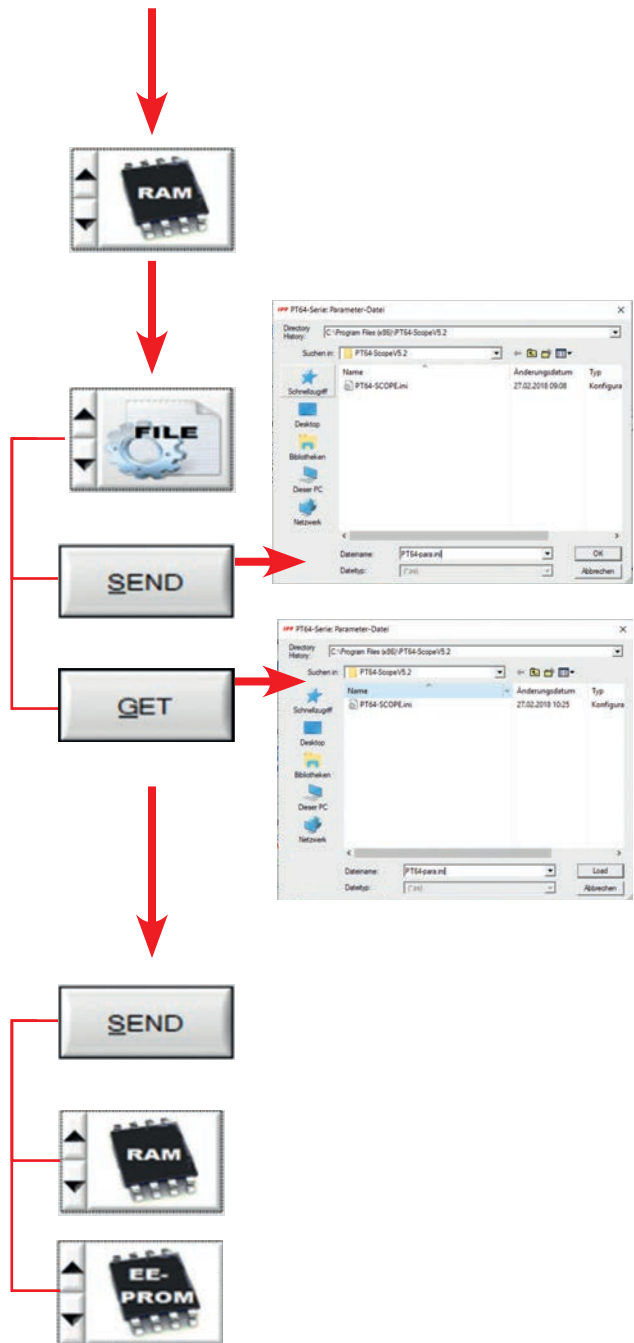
RAM

FILE

SEND

GET

IPP PT64-Serie: Parameter-Datei

Directory History: C:\Program Files (x86)\PT64-ScopeV5.2

Suchen in: PT64-ScopeV5.2

Schnellzugriff
Desktop
Bibliotheken
Dieser PC
Netzwerk

| Name | Änderungsdatum | Typ |
|---|---|---|
| PT64-SCOPE.ini | 27.02.2018 09:08 | Konfigura |

Dateiname: PT64-para.ini
Dateityp: (*.ini)

OK
Abbrechen

IPP PT64-Serie: Parameter-Datei

Directory History: C:\Program Files (x86)\PT64-ScopeV5.2

Suchen in: PT64-ScopeV5.2

Schnellzugriff
Desktop
Bibliotheken
Dieser PC
Netzwerk

| Name | Änderungsdatum | Typ |
|---|---|---|
| PT64-SCOPE.ini | 27.02.2018 10:25 | Konfigura |

Dateiname: PT64-para.ini
Dateityp: (*.ini)

Load
Abbrechen

SEND

RAM

EE-PROM